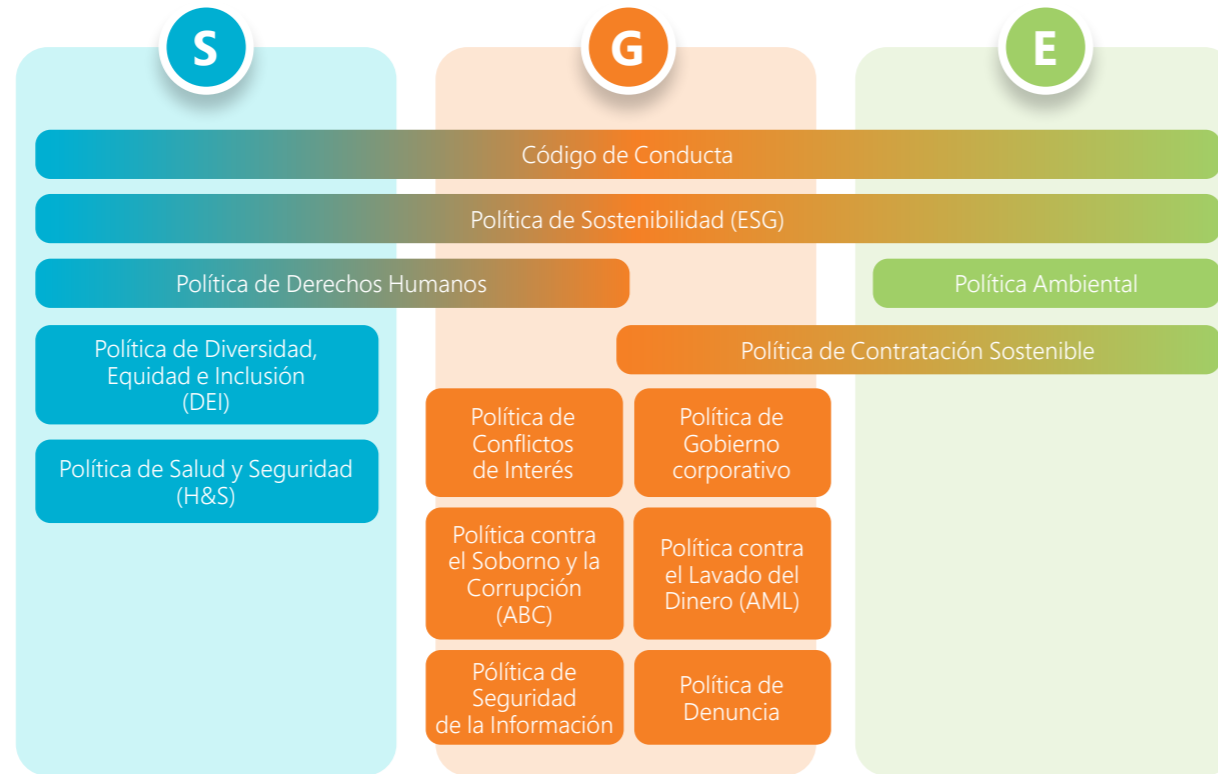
S

G

E

Código de Conducta

Política de Sostenibilidad (ESG)

Política de Derechos Humanos

Política Ambiental

Política de Contratación Sostenible

Política de Diversidad, Equidad e Inclusión (DEI)

Política de Salud y Seguridad (H&S)

Política de Conflictos de Interés

Política de Gobierno corporativo

Política contra el Soborno y la Corrupción (ABC)

Política contra el Lavado del Dinero (AML)

Política de Seguridad de la Información

Política de Denuncia